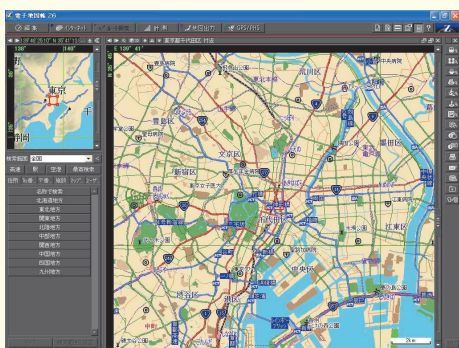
電子地図帳 Z6

検索範囲 全国

名称で検索
北海道地方
東北地方
関東地方
北陸地方
中部地方
近畿地方
中国地方
四国地方
九州地方

東京都千代田区 付近

東京
千葉

豊島区
文京区
新宿区
台東区
墨田区
千代田区
中央区
港区
江東区
荒川区
渋谷区